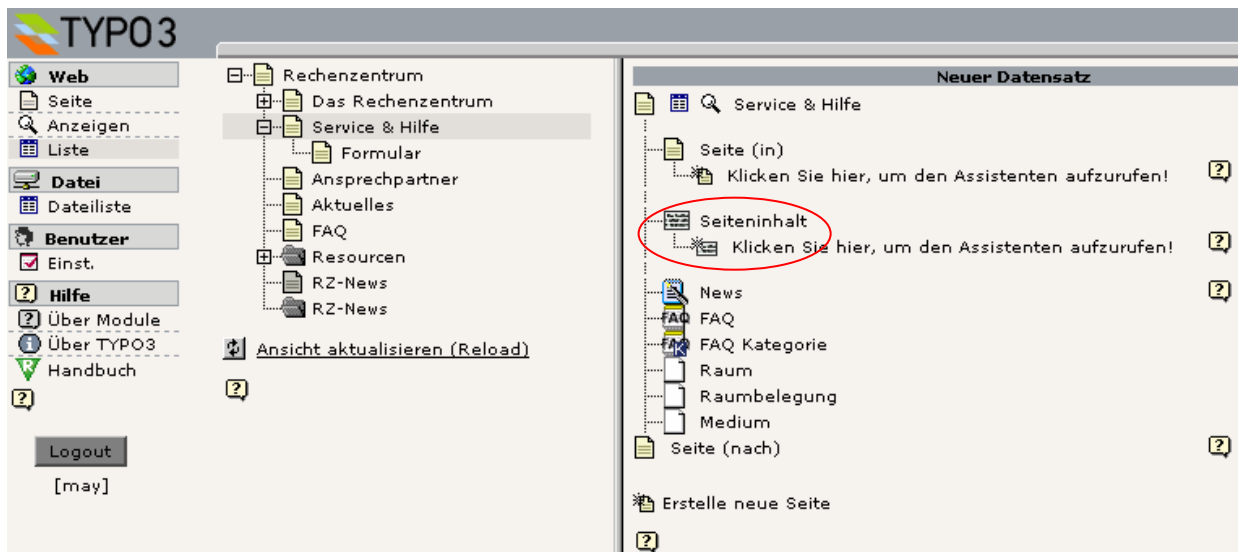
TYPO3

Web
Seite
Anzeigen
Liste
Datei
Dateiliste
Benutzer
Einst.
Hilfe
Über Module
Über TYPO3
Handbuch

Logout
[may]

Rechenzentrum
Das Rechenzentrum
Service & Hilfe
Formular
Ansprechpartner
Aktuelles
FAQ
Resourcen
RZ-News
RZ-News

Ansicht aktualisieren (Reload)

Neuer Datensatz
Service & Hilfe
Seite (in)
Klicken Sie hier, um den Assistenten aufzurufen!
Seiteninhalt
Klicken Sie hier, um den Assistenten aufzurufen!
News
FAQ
FAQ Kategorie
Raum
Raumbelegung
Medium
Seite (nach)

Erstelle neue Seite